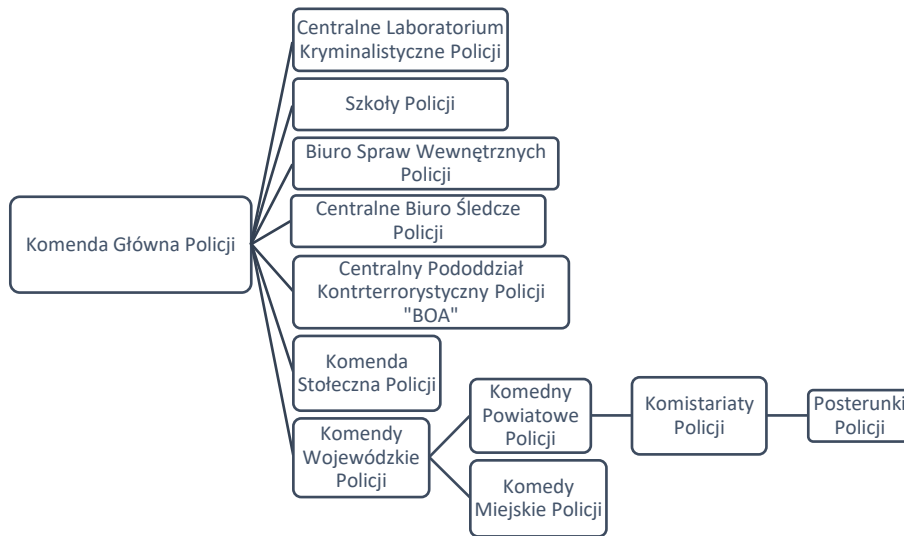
Komenda Główna Policji

Centralne Laboratorium Kryminalistyczne Policji

Szkoły Policji

Biuro Spraw Wewnętrznych Policji

Centralne Biuro Śledcze Policji

Centralny Pododdział Kontrterrorystyczny Policji "BOA"

Komenda Stołeczna Policji

Komendy Wojewódzkie Policji

Komedny Powiatowe Policji

Komistariaty Policji

Posterunki Policji

Komedy Miejskie Policji